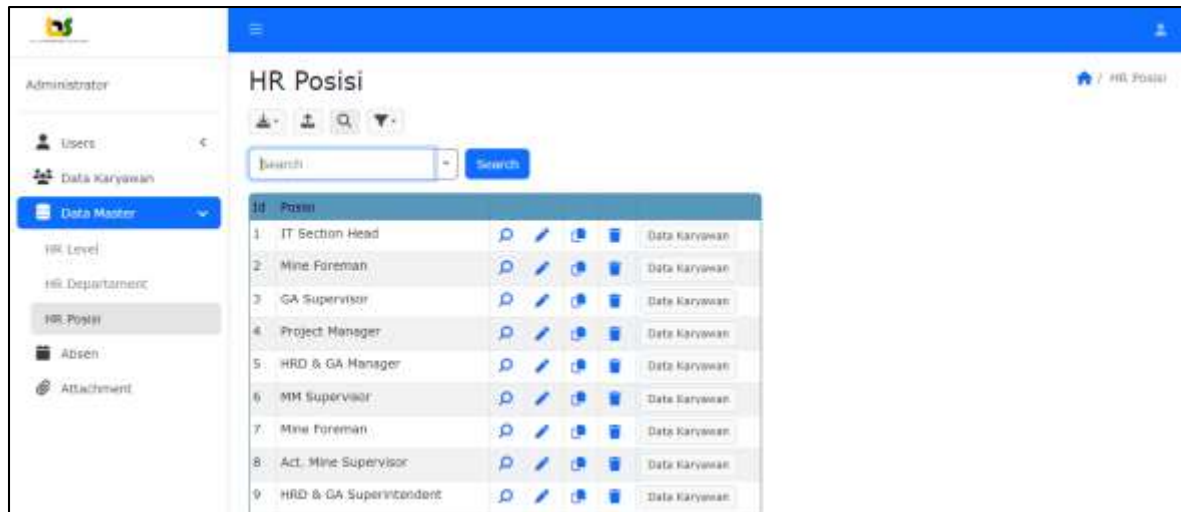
Administrator

Users

Data Karyawan

Data Master

HR Level

HR Departement

HR Posisi

Absen

Attachment

HR Posisi

HR Posisi

Search

Search

| Id | Posisi | |
|---|---|---|
| 1 | IT Section Head | Data Karyawan |
| 2 | Mine Foreman | Data Karyawan |
| 3 | GA Supervisor | Data Karyawan |
| 4 | Project Manager | Data Karyawan |
| 5 | HRD & GA Manager | Data Karyawan |
| 6 | MM Supervisor | Data Karyawan |
| 7 | Mine Foreman | Data Karyawan |
| 8 | Act. Mine Supervisor | Data Karyawan |
| 9 | HRD & GA Superintendent | Data Karyawan |